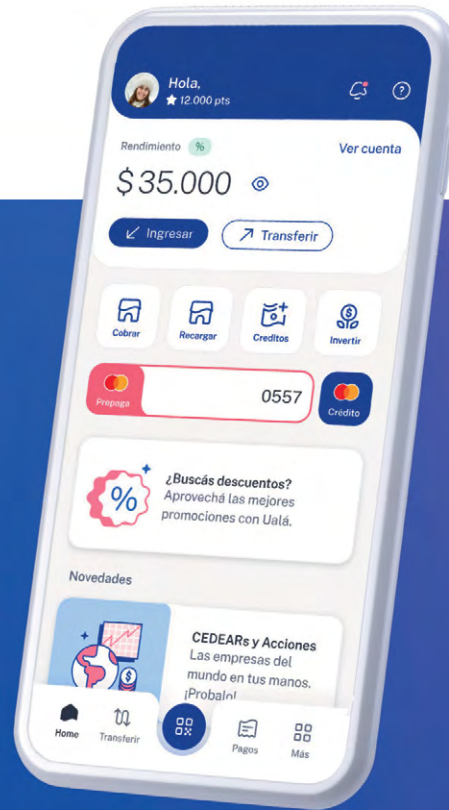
Hola,
12.000 pts

Rendimiento %
Ver cuenta
$ 35.000

Ingresar
Transferir

Cobrar
Recargar
Creditos
Invertir

Prepaga
0557
Crédito

¿Buscás descuentos?
Aprovechá las mejores promociones con Ualá.

Novedades

CEDEARs y Acciones
Las empresas del mundo en tus manos. ¡Probalo!

Home
Transferir
Pagos
Más